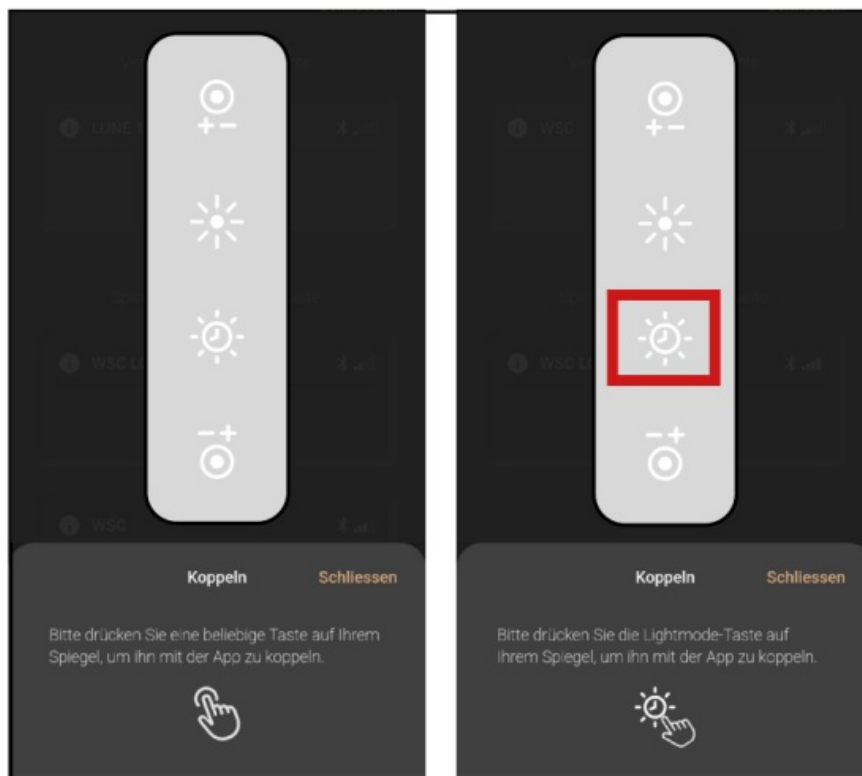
LUNE

WSC LI

WSC

Koppeln

Schliessen

Bitte drücken Sie eine beliebige Taste auf Ihrem Spiegel, um ihn mit der App zu koppeln.

WSC

WSC LI

Koppeln

Schliessen

Bitte drücken Sie die Lightmode-Taste auf Ihrem Spiegel, um ihn mit der App zu koppeln.